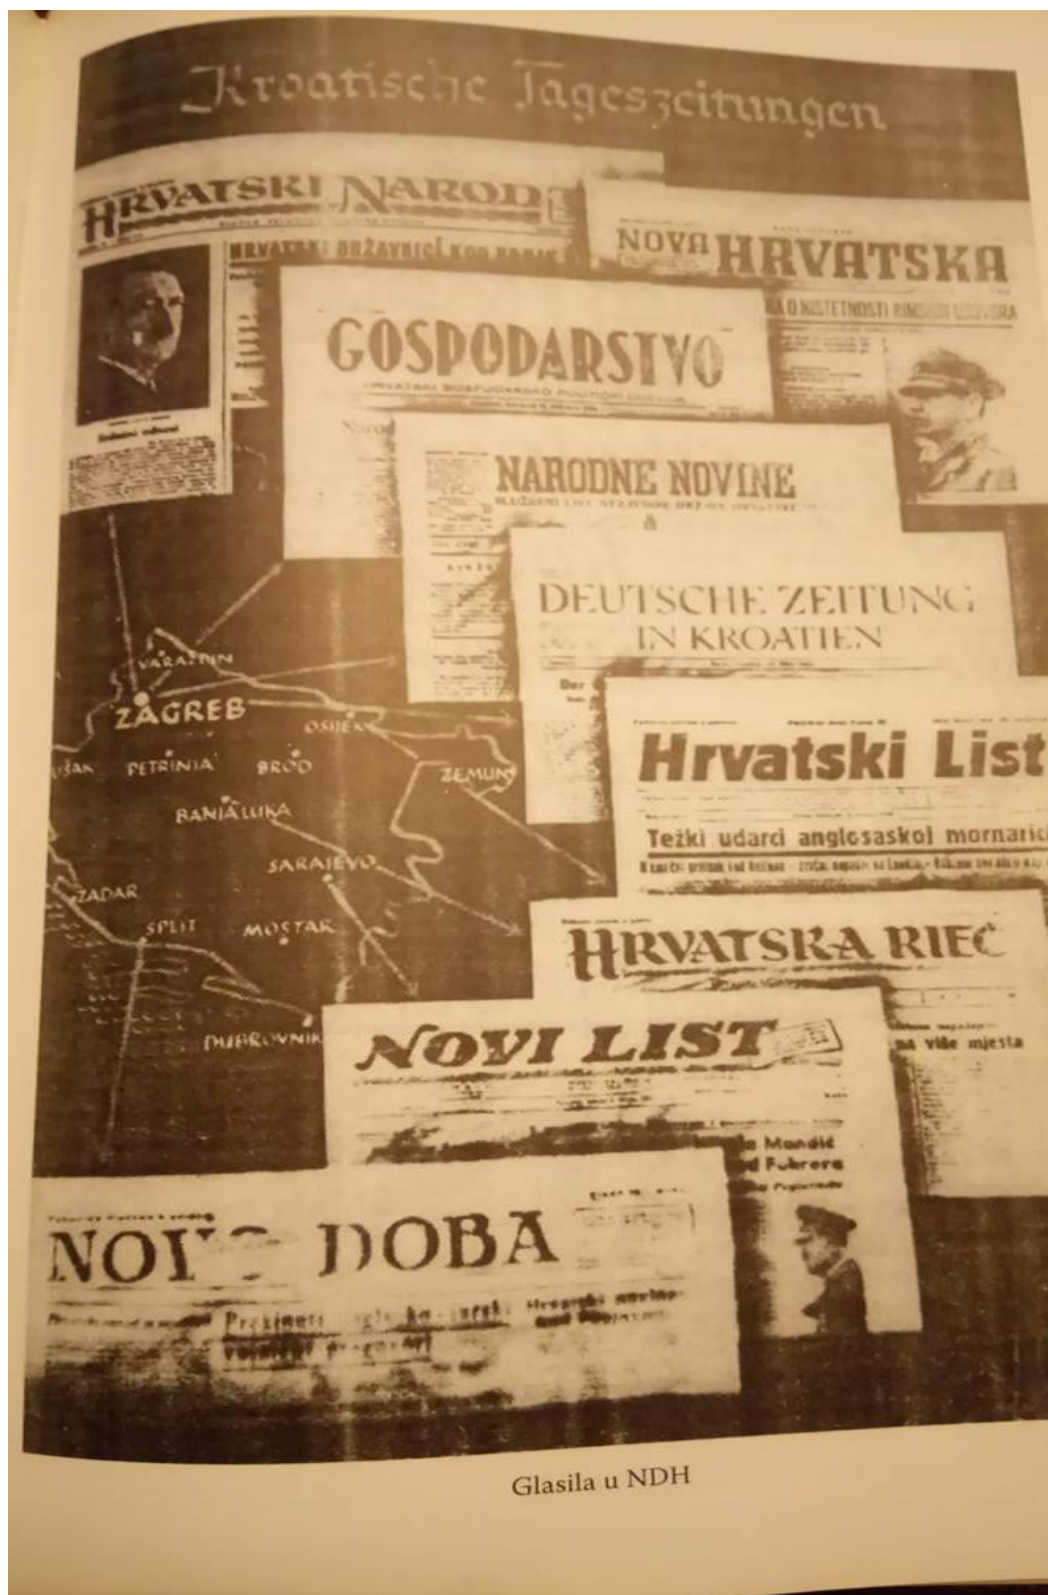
Kroatische Tageszeitungen

HRVATSKI NAROD

HRVATSKI DRŽAVNICI KOD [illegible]

NOVA HRVATSKA

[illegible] O NISTETNOSTI RIMSKIH UGOVORA

GOSPODARSTVO

HRVATSKI GOSPODARSKO POLITIČKI DNEVNIK

NARODNE NOVINE

SLUŽBENI LIST NEZAVISNE DRŽAVE HRVATSKE

DEUTSCHE ZEITUNG IN KROATIEN

Hrvatski List

Teški udarci anglosaskoj mornarici

VARAŽDIN
ZAGREB
OSIJEK
SUŠAK
PETRINJA
BROD
ZEMUN
BANJALUKA
SARAJEVO
ZADAR
SPLIT
MOSTAR
DUBROVNIK

HRVATSKA RIEČ

NOVI LIST

na više mjesta

Mandić
Führera

NOVO DOBA

Glasila u NDH